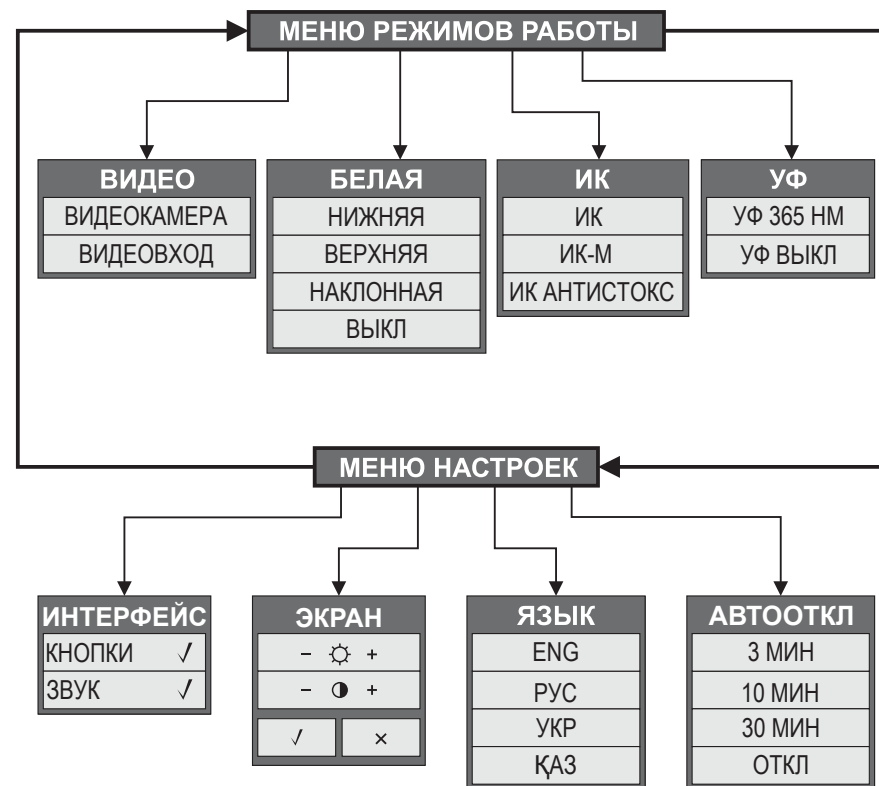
МЕНЮ РЕЖИМОВ РАБОТЫ

ВИДЕО
ВИДЕОКАМЕРА
ВИДЕОВХОД

БЕЛАЯ
НИЖНЯЯ
ВЕРХНЯЯ
НАКЛОННАЯ
ВЫКЛ

ИК
ИК
ИК-М
ИК АНТИСТОКС

УФ
УФ 365 НМ
УФ ВЫКЛ

МЕНЮ НАСТРОЕК

ИНТЕРФЕЙС
КНОПКИ √
ЗВУК √

ЭКРАН
− ☼ +
− ◑ +
√ ×

ЯЗЫК
ENG
РУС
УКР
ҚАЗ

АВТООТКЛ
3 МИН
10 МИН
30 МИН
ОТКЛ